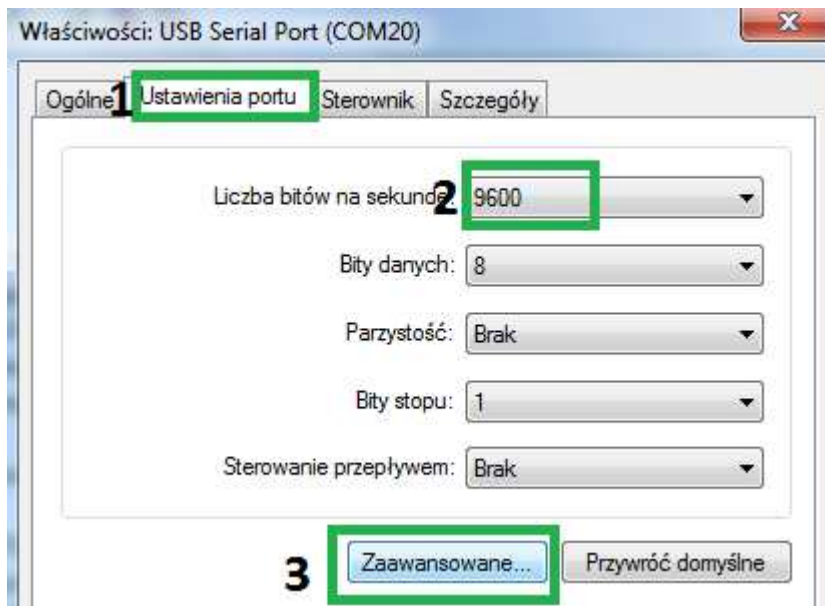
Właściwości: USB Serial Port (COM20)

Ogólne 1 Ustawienia portu Sterownik Szczegóły

Liczba bitów na sekundę: 2 9600

Bity danych: 8

Parzystość: Brak

Bity stopu: 1

Sterowanie przepływem: Brak

3 Zaawansowane... Przywróć domyślne